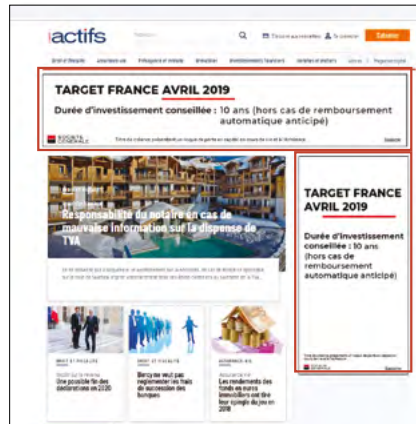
iactifs

Rechercher

S'abonner

TARGET FRANCE AVRIL 2019

Durée d'investissement conseillée : 10 ans (hors cas de remboursement automatique anticipé)

SOCIETE GENERALE

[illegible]

Responsabilité du notaire en cas de mauvaise information sur la dispense de TVA

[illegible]

TARGET FRANCE AVRIL 2019

Durée d'investissement conseillée : 10 ans (hors cas de remboursement automatique anticipé)

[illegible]

DROIT ET FISCALITÉ

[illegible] Une possible fin des déclarations en 2020

DROIT ET FISCALITÉ

Bercy ne veut pas réglementer les frais de succession des banques

ASSURANCE VIE

Les rendements des fonds en euros immobiliers ont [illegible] 2018